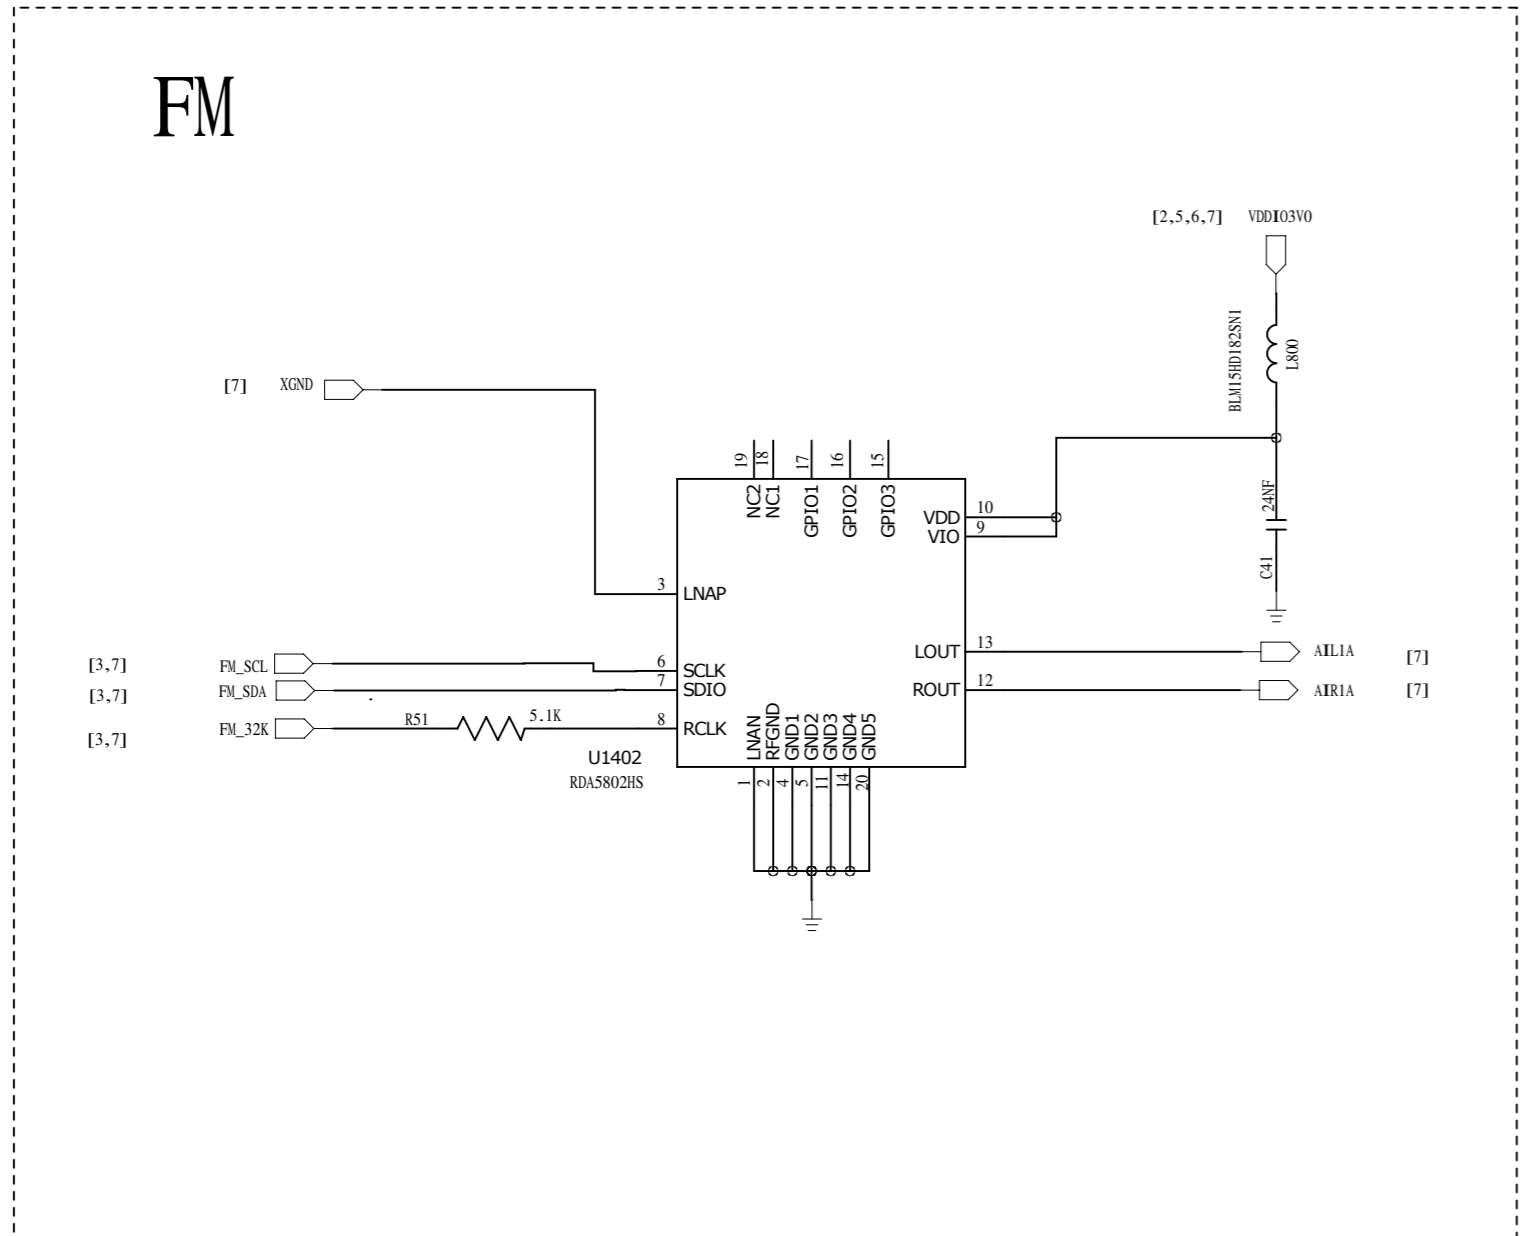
FM

[2,5,6,7] VDDIO3V0

BLM15HD182SN1
L800

[7] XGND

19 18 17 16 15
NC2 NC1 GPIO1 GPIO2 GPIO3

VDD 10
VIO 9

24NF
C41

3 LNAP

[3,7] FM_SCL 6 SCLK
[3,7] FM_SDA 7 SDIO
[3,7] FM_32K R51 5.1K 8 RCLK

LOUT 13 AIL1A [7]
ROUT 12 AIR1A [7]

U1402
RDA5802HS

LNAN RFGND GND1 GND2 GND3 GND4 GND5
1 2 4 5 11 14 20